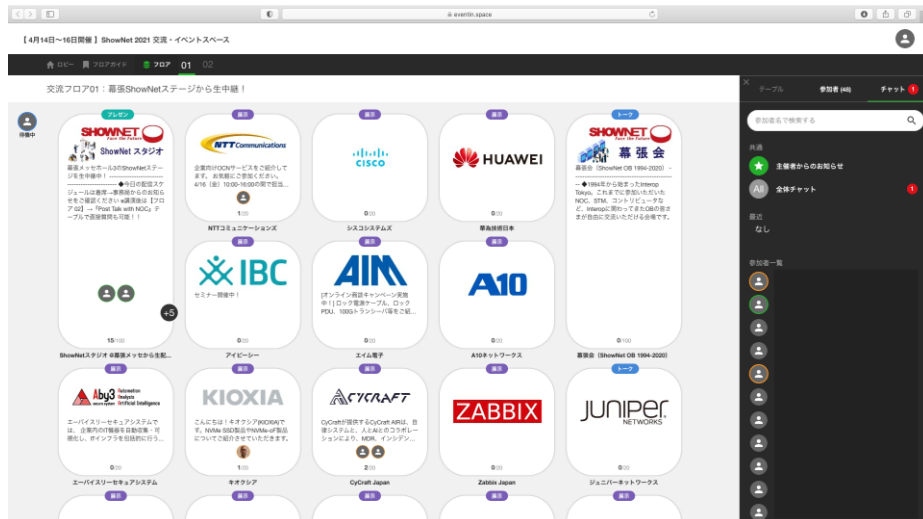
eventin.space

【 4月14日〜16日開催 】ShowNet 2021 交流・イベントスペース

ロビー　フロアガイド　フロア　01　02

交流フロア01：幕張ShowNetステージから生中継！

待機中

プレゼン
SHOWNET Face the Future
ShowNet スタジオ
幕張メッセホール3のShowNetステージを生中継！
◆今日の配信スケジュールは画面→事務局からのお知らせをご確認ください ●講演後は【フロア02】→「Post Talk with NOCs」テーブルで直接質問も可能！！
+5
15/100
ShowNetスタジオ @幕張メッセから生配...

展示
NTT Communications
企業向けOCNサービスをご紹介しています。お気軽にご参加ください。4/16（金）10:00-16:00の間で担当...
1/20
NTTコミュニケーションズ

展示
CISCO
0/20
シスコシステムズ

展示
HUAWEI
0/20
華為技術日本

トーク
SHOWNET Face the Future
幕張会
幕張会（ShowNet OB 1994-2020）
◆1994年から始まったInterop Tokyo、これまでに参加いただいたNOC、STM、コントリビュータなど、Interopに関わってきたOBの皆さまが自由に交流いただける会場です。
0/100
幕張会（ShowNet OB 1994-2020）

展示
IBC
セミナー開催中！
0/20
アイビーシー

展示
AIM
[オンライン商談キャンペーン実施中！] ロック電源ケーブル、ロックPDU、100Gトランシーバ等をご紹...
0/20
エイム電子

展示
A10
0/20
A10ネットワークス

展示
Aby3 Automation Analysis Artificial Intelligence
エーバイスリーセキュアシステムでは、企業内のIT機器を自動収集・可視化し、ボインフラを包括的に行う...
0/20
エーバイスリーセキュアシステム

展示
KIOXIA
こんにちは！キオクシア(KIOXIA)です。NVMe SSD製品やNVMe-oF製品についてご紹介させていただきます。
1/20
キオクシア

展示
CYCRAFT
CyCraftが提供するCyCraft AIRは、自律システムと、人とAIとのコラボレーションにより、MDR、インシデ...
2/20
CyCraft Japan

展示
ZABBIX
0/20
Zabbix Japan

トーク
JUNIPER NETWORKS
0/20
ジュニパーネットワークス

展示　展示　展示　展示　展示

テーブル　参加者 (48)　チャット 1

参加者名で検索する

共通
主催者からのお知らせ
All 全体チャット 1

最近
なし

参加者一覧